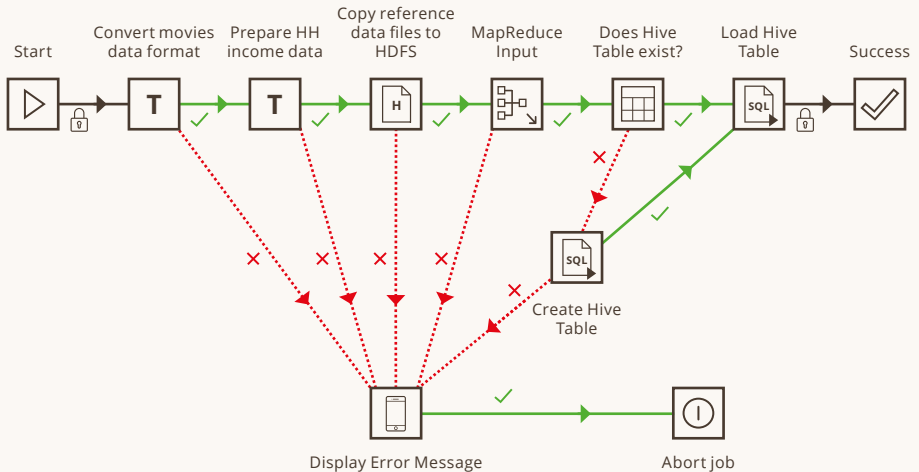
Start

Convert movies data format

T

Prepare HH income data

T

Copy reference data files to HDFS

H

MapReduce Input

Does Hive Table exist?

Load Hive Table

SQL

Success

SQL

Create Hive Table

Display Error Message

Abort job